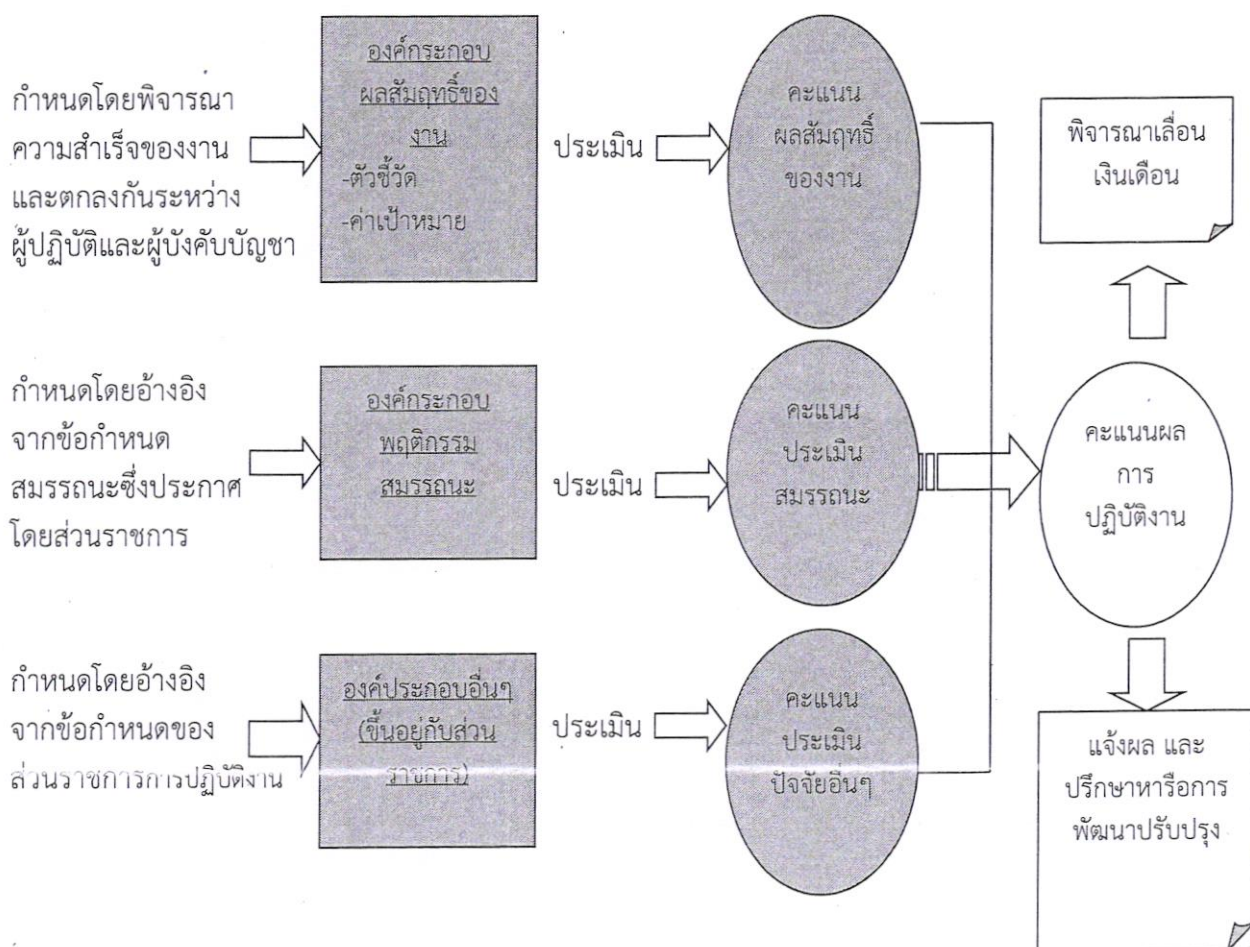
กำหนดโดยพิจารณาความสำเร็จของงานและตกลงกันระหว่างผู้ปฏิบัติและผู้บังคับบัญชา

องค์กระกอบผลสัมฤทธิ์ของงาน
-ตัวชี้วัด
-ค่าเป้าหมาย

ประเมิน

คะแนนผลสัมฤทธิ์ของงาน

พิจารณาเลื่อนเงินเดือน

กำหนดโดยอ้างอิงจากข้อกำหนดสมรรถนะซึ่งประกาศโดยส่วนราชการ

องค์กระกอบพฤติกรรมสมรรถนะ

ประเมิน

คะแนนประเมินสมรรถนะ

คะแนนผลการปฏิบัติงาน

กำหนดโดยอ้างอิงจากข้อกำหนดของส่วนราชการการปฏิบัติงาน

องค์ประกอบอื่นๆ (ขึ้นอยู่กับส่วนราชการ)

ประเมิน

คะแนนประเมินปัจจัยอื่นๆ

แจ้งผล และปรึกษาหารือการพัฒนาปรับปรุง